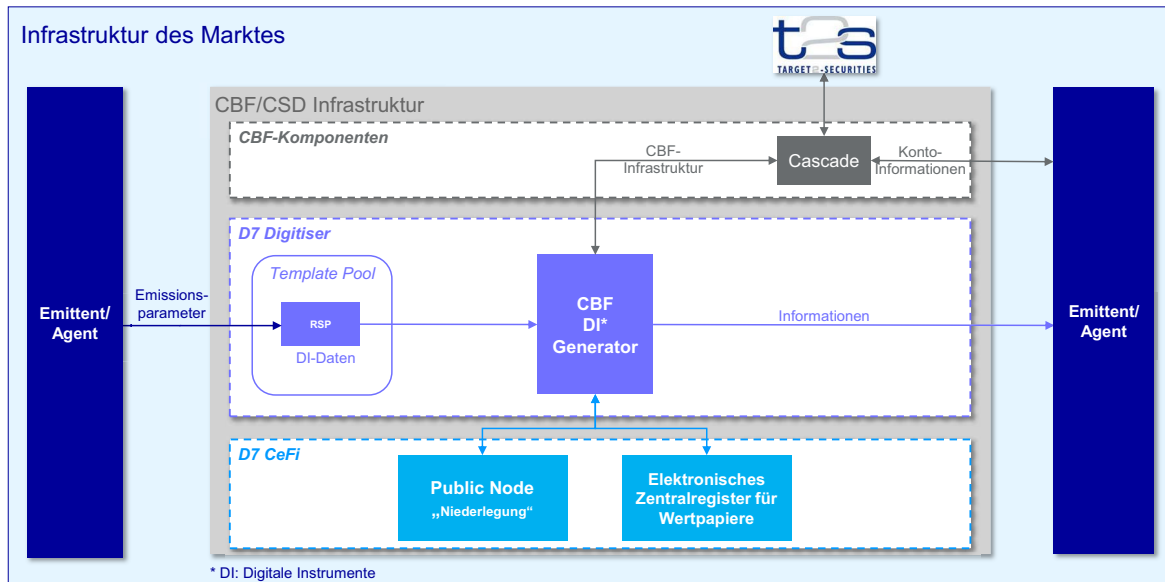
Infrastruktur des Marktes

t2s
TARGET2-SECURITIES

CBF/CSD Infrastruktur

CBF-Komponenten

CBF-Infrastruktur

Cascade

Konto-Informationen

D7 Digitiser

Template Pool

RSP

DI-Daten

CBF DI* Generator

Informationen

Emittent/ Agent

Emissions-parameter

Emittent/ Agent

D7 CeFi

Public Node „Niederlegung“

Elektronisches Zentralregister für Wertpapiere

* DI: Digitale Instrumente